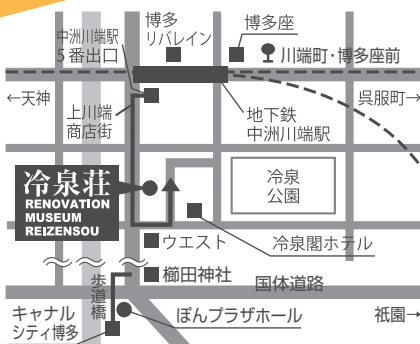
中洲川端駅
5番出口

博多
リバレイン

博多座

川端町・博多座前

←天神

呉服町→

上川端
商店街

地下鉄
中洲川端駅

冷泉荘
RENOVATION
MUSEUM
REIZENSOU

冷泉
公園

ウエスト

冷泉閣ホテル

歩
道
橋

櫛田神社

国体道路

キャナル
シティ博多

ぽんプラザホール

祇園→